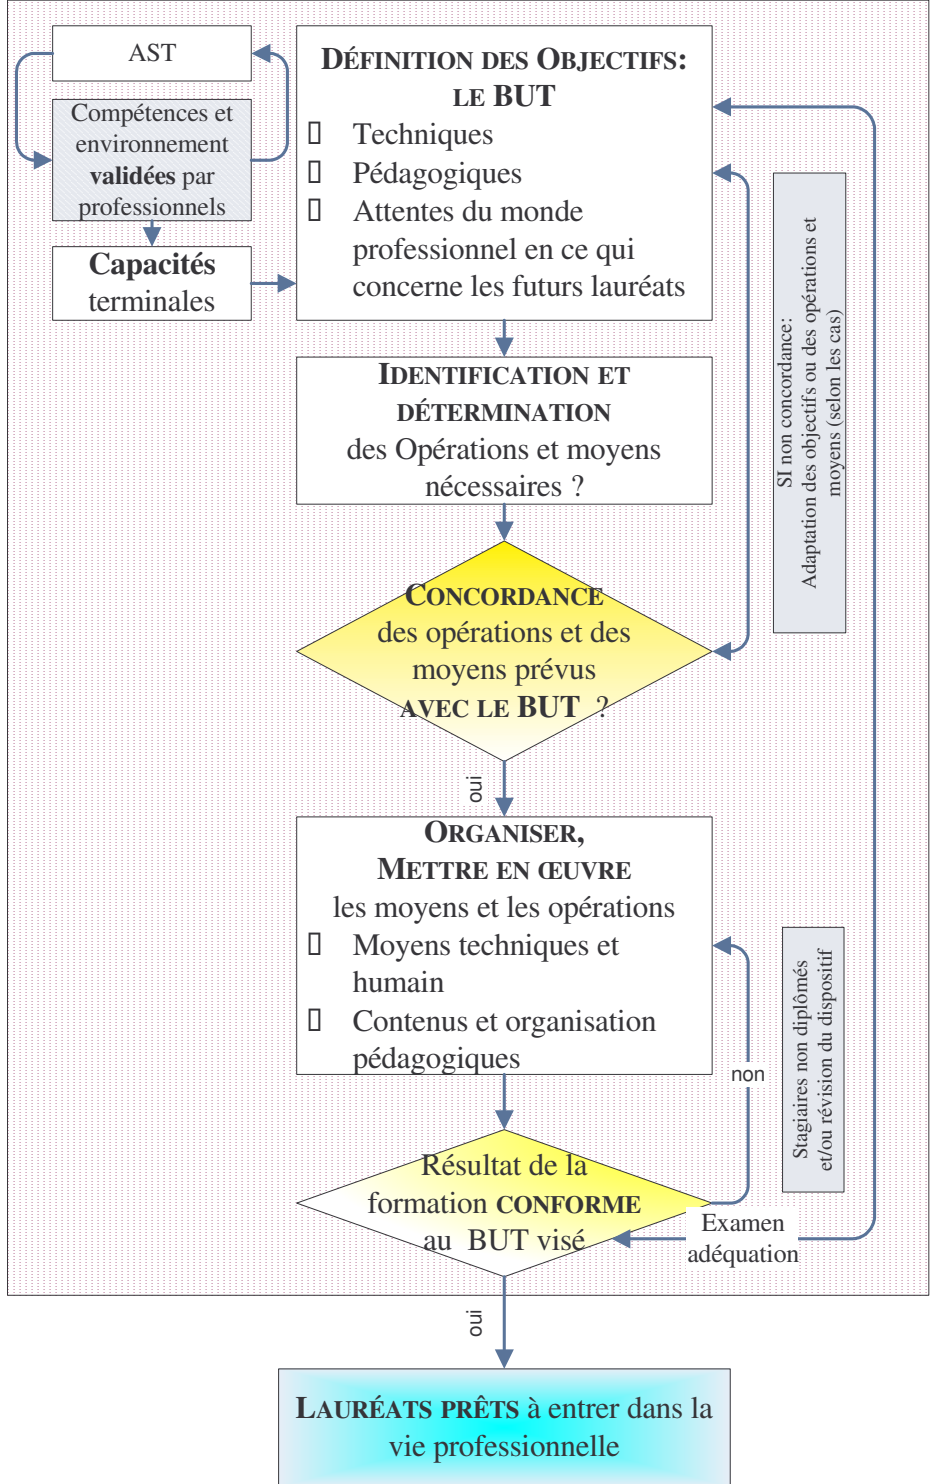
AST

Compétences et environnement **validées** par professionnels

**Capacités** terminales

DÉFINITION DES OBJECTIFS: LE BUT
 Techniques
 Pédagogiques
 Attentes du monde professionnel en ce qui concerne les futurs lauréats

IDENTIFICATION ET DÉTERMINATION des Opérations et moyens nécessaires ?

CONCORDANCE des opérations et des moyens prévus AVEC LE BUT ?

SI non concordance: Adaptation des objectifs ou des opérations et moyens (selon les cas)

oui

ORGANISER, METTRE EN ŒUVRE les moyens et les opérations
 Moyens techniques et humain
 Contenus et organisation pédagogiques

non

Stagiaires non diplômés et/ou révision du dispositif

Résultat de la formation CONFORME au BUT visé

Examen adéquation

oui

LAURÉATS PRÊTS à entrer dans la vie professionnelle